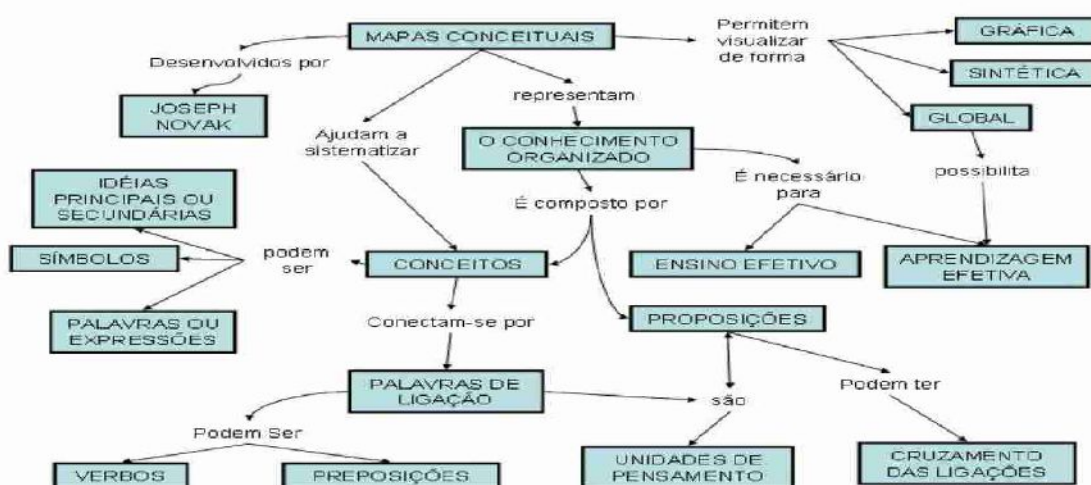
MAPAS CONCEITUAIS

Desenvolvidos por

JOSEPH NOVAK

Permitem visualizar de forma

GRÁFICA

SINTÉTICA

GLOBAL

possibilita

representam

Ajudam a sistematizar

O CONHECIMENTO ORGANIZADO

É necessário para

É composto por

IDÉIAS PRINCIPAIS OU SECUNDÁRIAS

SÍMBOLOS

podem ser

CONCEITOS

ENSINO EFETIVO

APRENDIZAGEM EFETIVA

PALAVRAS OU EXPRESSÕES

Conectam-se por

PROPOSIÇÕES

PALAVRAS DE LIGAÇÃO

são

Podem ter

Podem Ser

VERBOS

PREPOSIÇÕES

UNIDADES DE PENSAMENTO

CRUZAMENTO DAS LIGAÇÕES